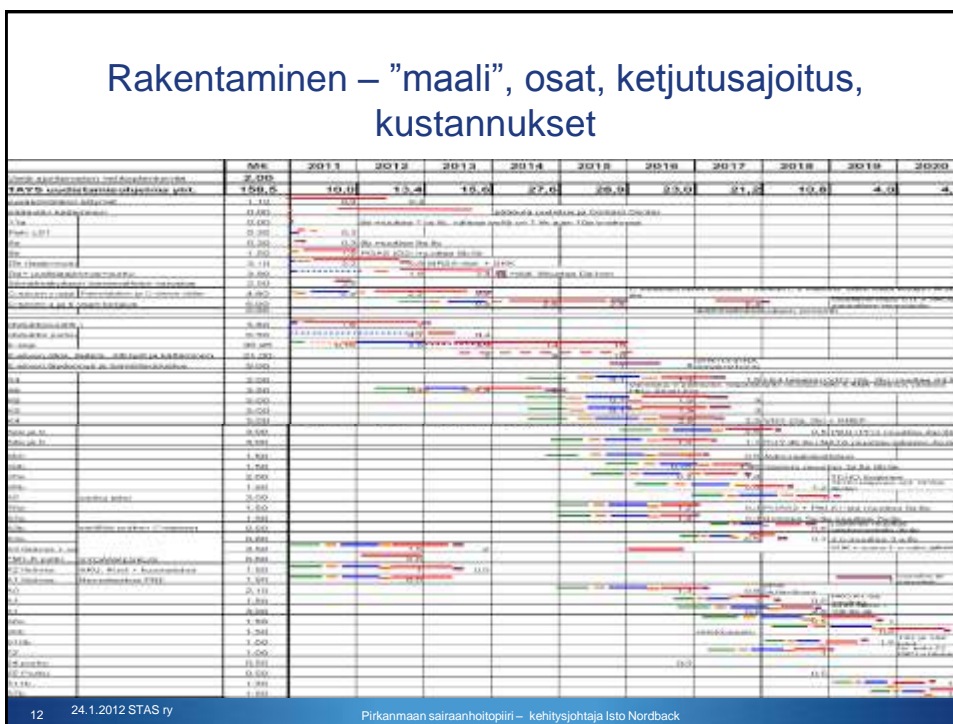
Rakentaminen – ”maali”, osat, ketjutusajoitus, kustannukset

| | M€ | 2011 | 2012 | 2013 | 2014 | 2015 | 2016 | 2017 | 2018 | 2019 | 2020 |
|---|---|---|---|---|---|---|---|---|---|---|---|
| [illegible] | 2,00 | | | | | | | | | | |
| TAYS uudistamisohjelma yht. | 158,5 | 10,0 | 13,4 | 15,6 | 27,6 | 26,9 | 23,0 | 21,2 | 10,6 | 4,0 | 4,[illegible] |

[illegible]

12 24.1.2012 STAS ry Pirkanmaan sairaanhoitopiiri – kehitysjohtaja Isto Nordback